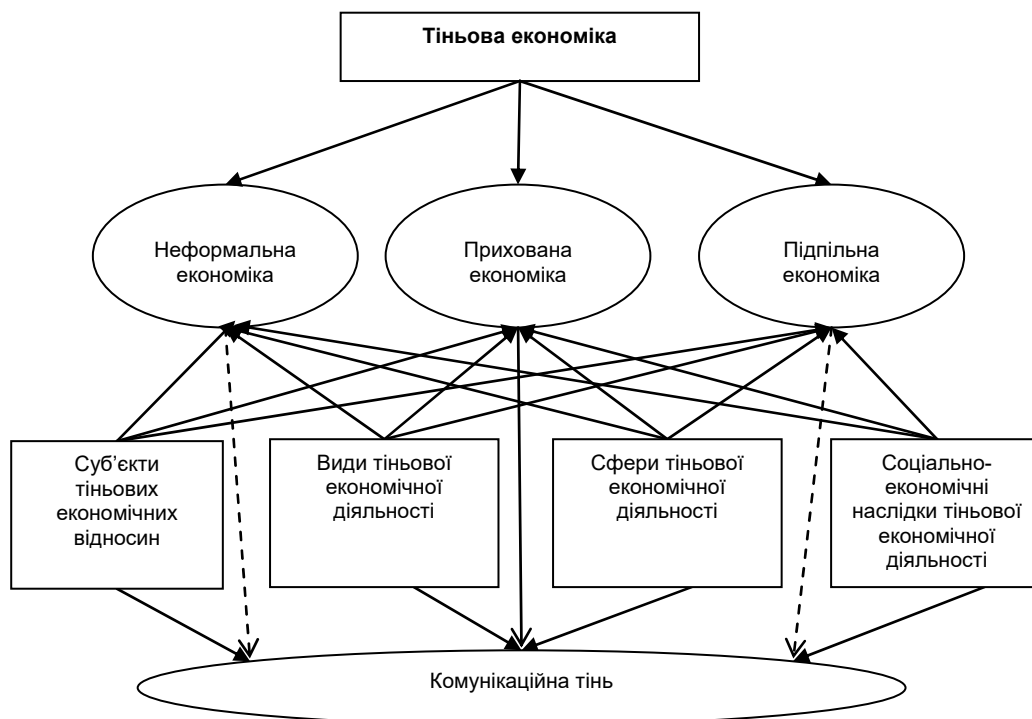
Тіньова економіка

Неформальна економіка

Прихована економіка

Підпільна економіка

Суб'єкти тіньових економічних відносин

Види тіньової економічної діяльності

Сфери тіньової економічної діяльності

Соціально-економічні наслідки тіньової економічної діяльності

Комунікаційна тінь